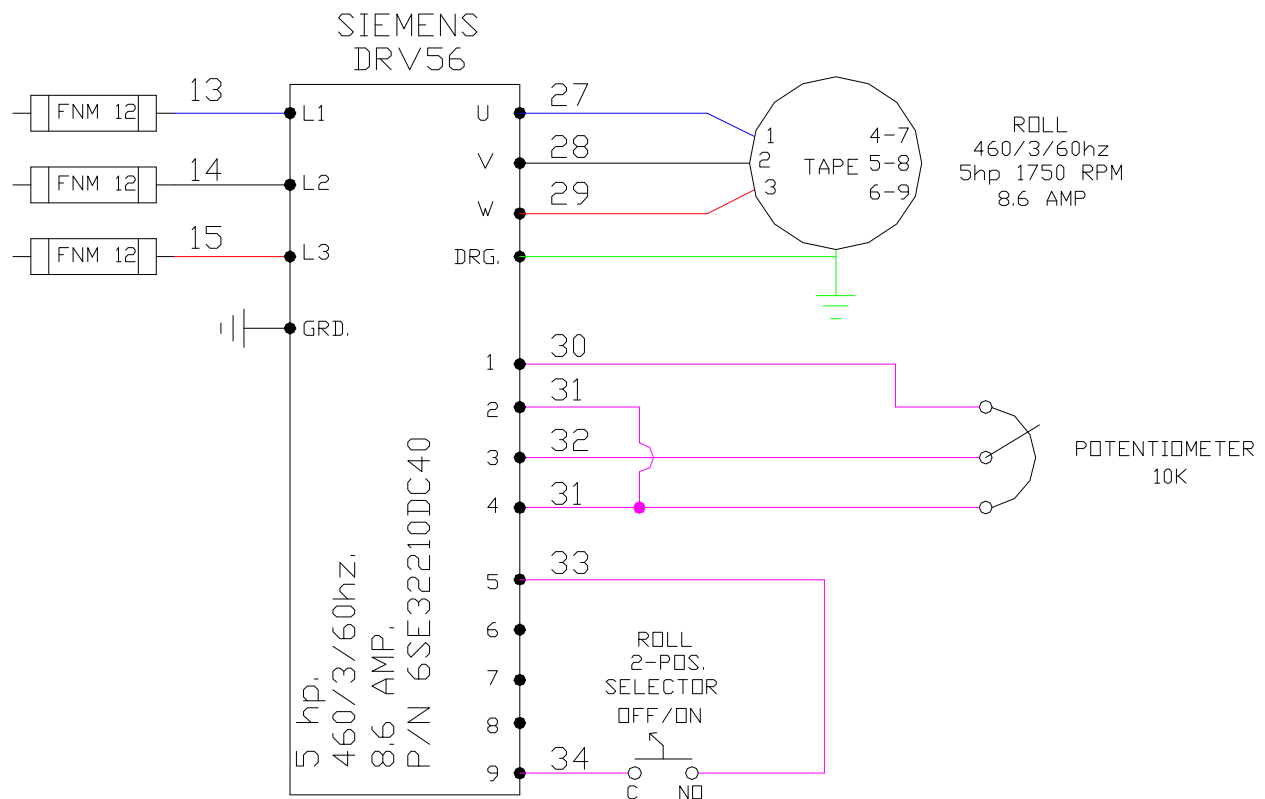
SIEMENS
DRV56

FNM 12
13
L1

FNM 12
14
L2

FNM 12
15
L3

GRD.

U
27
V
28
W
29
DRG.

1
2
3
TAPE
4-7
5-8
6-9

ROLL
460/3/60hz
5hp 1750 RPM
8.6 AMP

1
30
2
31
3
32
4
31

POTENTIOMETER
10K

5 hp.
460/3/60hz.
8.6 AMP.
P/N 6SE32210DC40

5
33
6
7
8
9
34

ROLL
2-POS.
SELECTOR
OFF/ON

C
NO